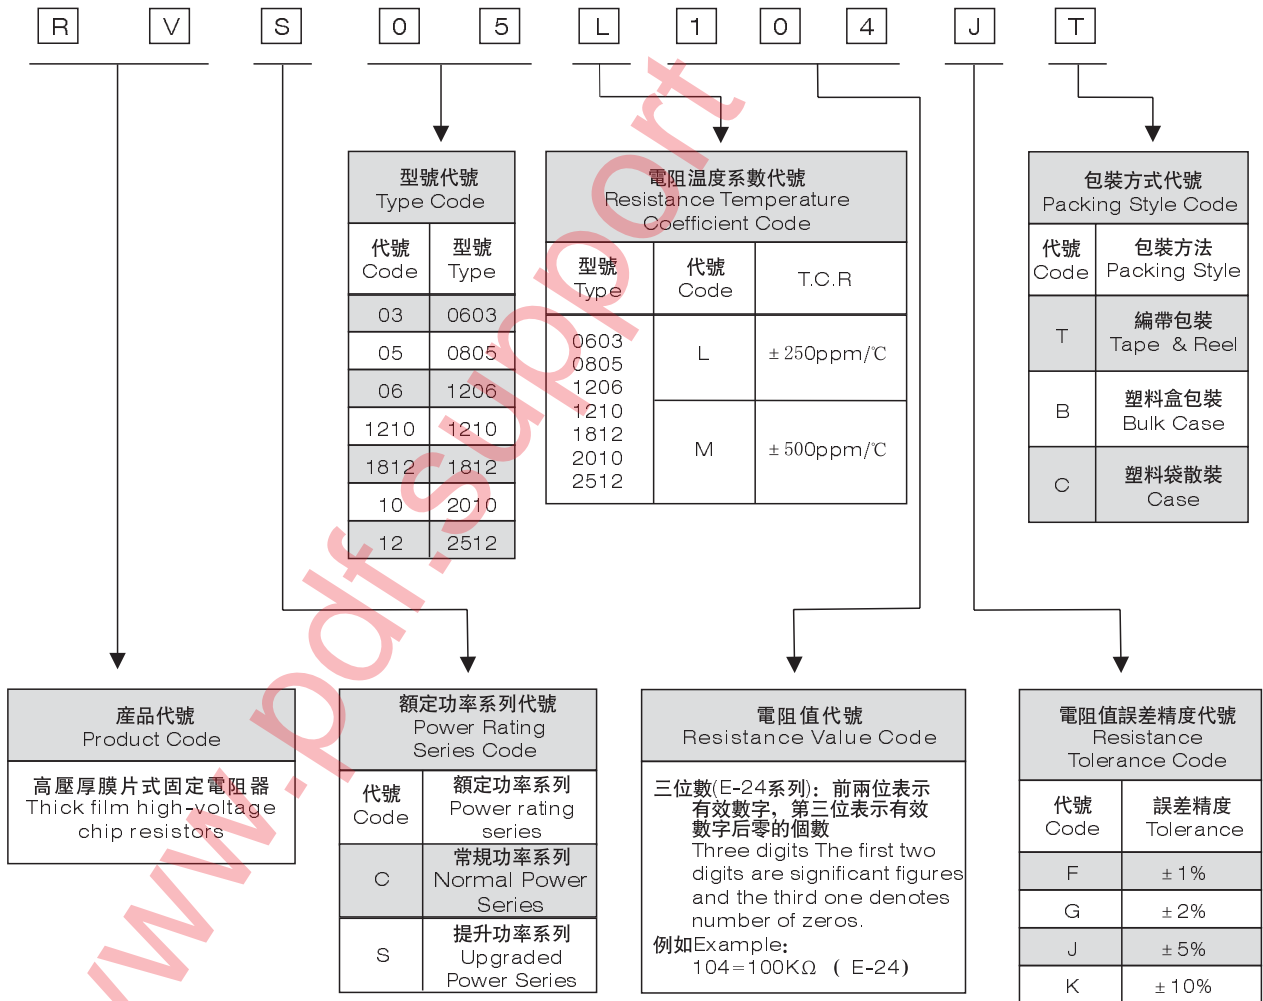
R V S 0 5 L 1 0 4 J T

型號代號
Type Code

| 代號 Code | 型號 Type |
|---|---|
| 03 | 0603 |
| 05 | 0805 |
| 06 | 1206 |
| 1210 | 1210 |
| 1812 | 1812 |
| 10 | 2010 |
| 12 | 2512 |

電阻溫度系數代號
Resistance Temperature Coefficient Code

| 型號 Type | 代號 Code | T.C.R |
|---|---|---|
| 0603 0805 1206 1210 1812 2010 2512 | L | ± 250ppm/℃ |
| | M | ± 500ppm/℃ |

包裝方式代號
Packing Style Code

| 代號 Code | 包裝方法 Packing Style |
|---|---|
| T | 編帶包裝 Tape & Reel |
| B | 塑料盒包裝 Bulk Case |
| C | 塑料袋散裝 Case |

產品代號
Product Code

高壓厚膜片式固定電阻器
Thick film high-voltage chip resistors

額定功率系列代號
Power Rating Series Code

| 代號 Code | 額定功率系列 Power rating series |
|---|---|
| C | 常規功率系列 Normal Power Series |
| S | 提升功率系列 Upgraded Power Series |

電阻值代號
Resistance Value Code

三位數(E-24系列)：前兩位表示有效數字，第三位表示有效數字后零的個數
Three digits The first two digits are significant figures and the third one denotes number of zeros.
例如Example：
104＝100KΩ （E-24）

電阻值誤差精度代號
Resistance Tolerance Code

| 代號 Code | 誤差精度 Tolerance |
|---|---|
| F | ± 1% |
| G | ± 2% |
| J | ± 5% |
| K | ± 10% |

www.pdf.support